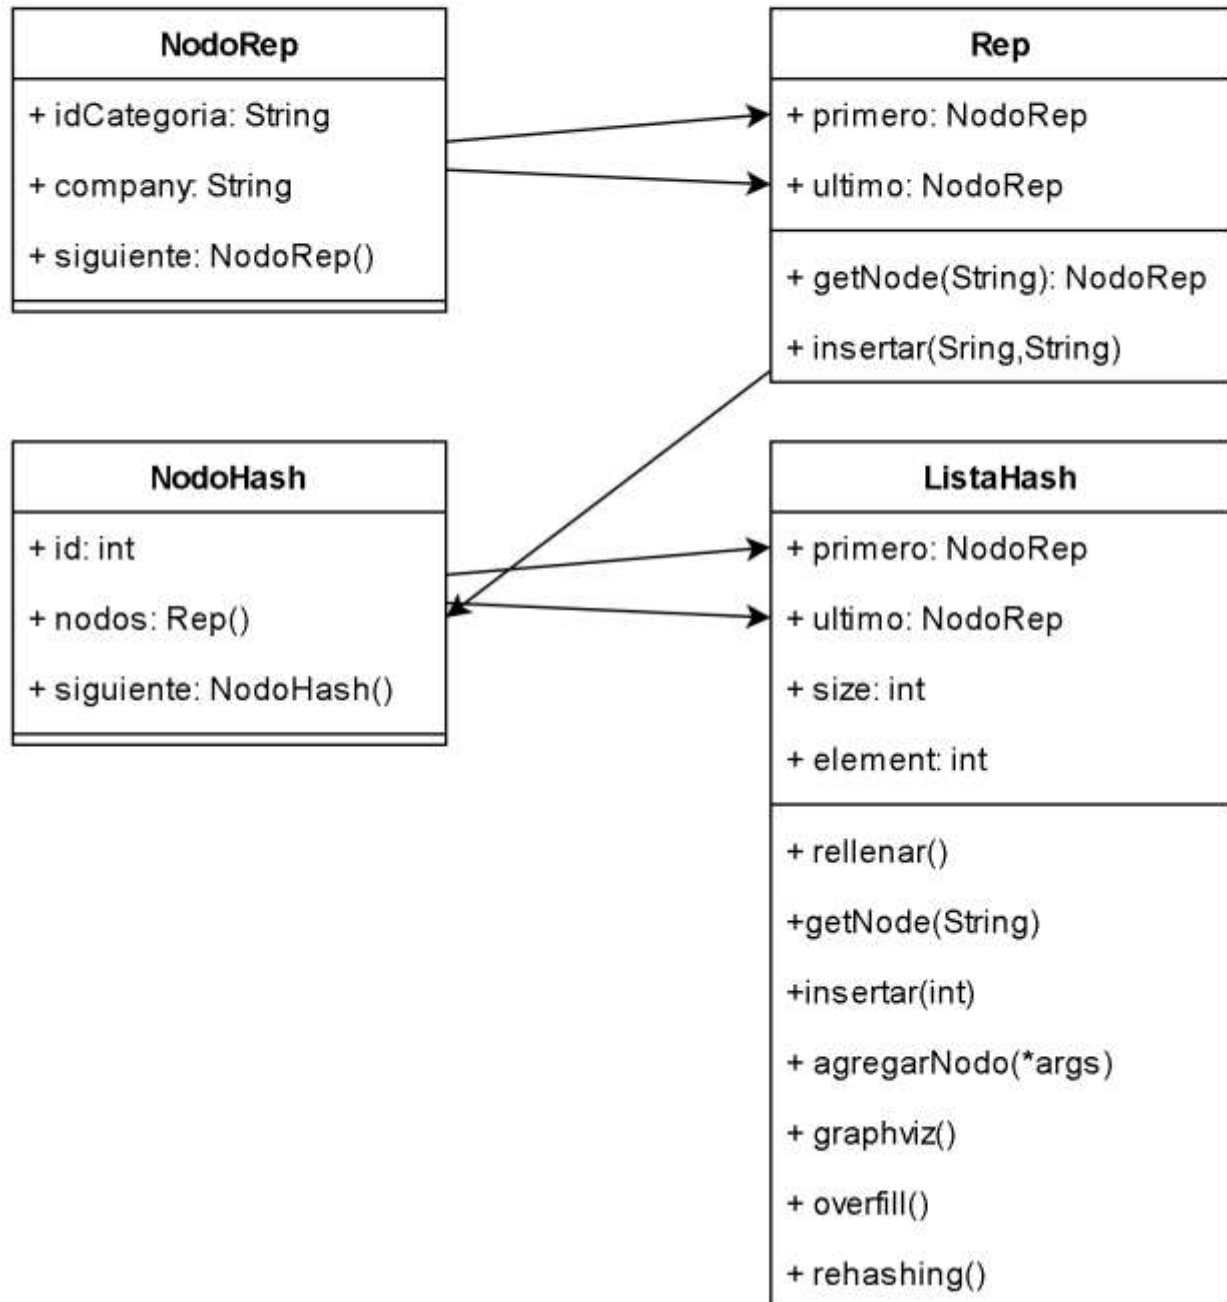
NodoRep

+ idCategoria: String

+ company: String

+ siguiente: NodoRep()

Rep

+ primero: NodoRep

+ ultimo: NodoRep

+ getNode(String): NodoRep

+ insertar(Sring,String)

NodoHash

+ id: int

+ nodos: Rep()

+ siguiente: NodoHash()

ListaHash

+ primero: NodoRep

+ ultimo: NodoRep

+ size: int

+ element: int

+ rellenar()

+getNode(String)

+insertar(int)

+ agregarNodo(*args)

+ graphviz()

+ overfill()

+ rehashing()